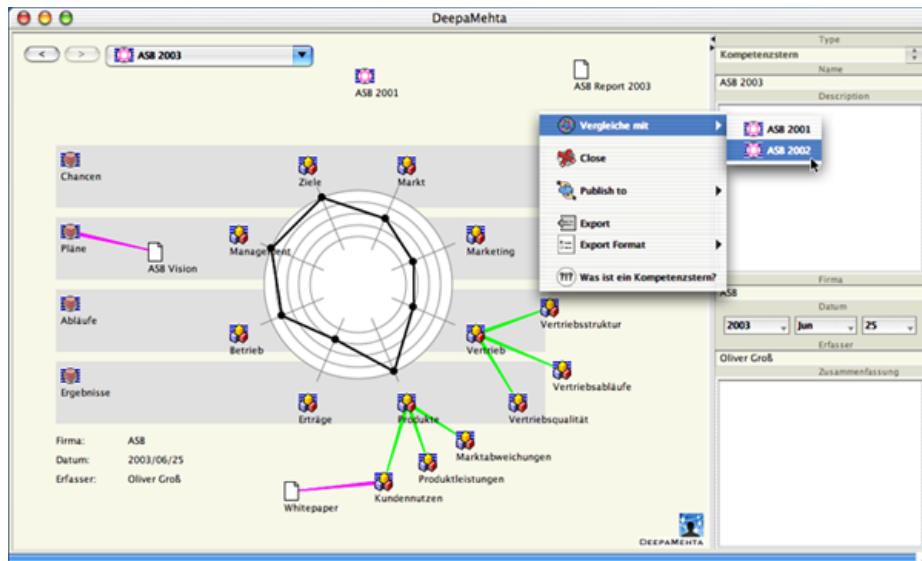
DeepaMehta

ASB 2003

ASB 2001

ASB Report 2003

Chancen

Ziele

Markt

Pläne

ASB Vision

Management

Marketing

Abläufe

Betrieb

Vertrieb

Vertriebsstruktur

Vertriebsabläufe

Ergebnisse

Erträge

Produkte

Vertriebsqualität

Marktabweichungen

Produktleistungen

Kundennutzen

Whitepaper

Firma: ASB
Datum: 2003/06/25
Erfasser: Oliver Groß

Vergleiche mit
Close
Publish to
Export
Export Format
Was ist ein Kompetenzstern?

ASB 2001
ASB 2002

Type
Kompetenzstern
Name
ASB 2003
Description

Firma
ASB
Datum
2003 Jun 25
Erfasser
Oliver Groß
Zusammenfassung

DeepaMehta